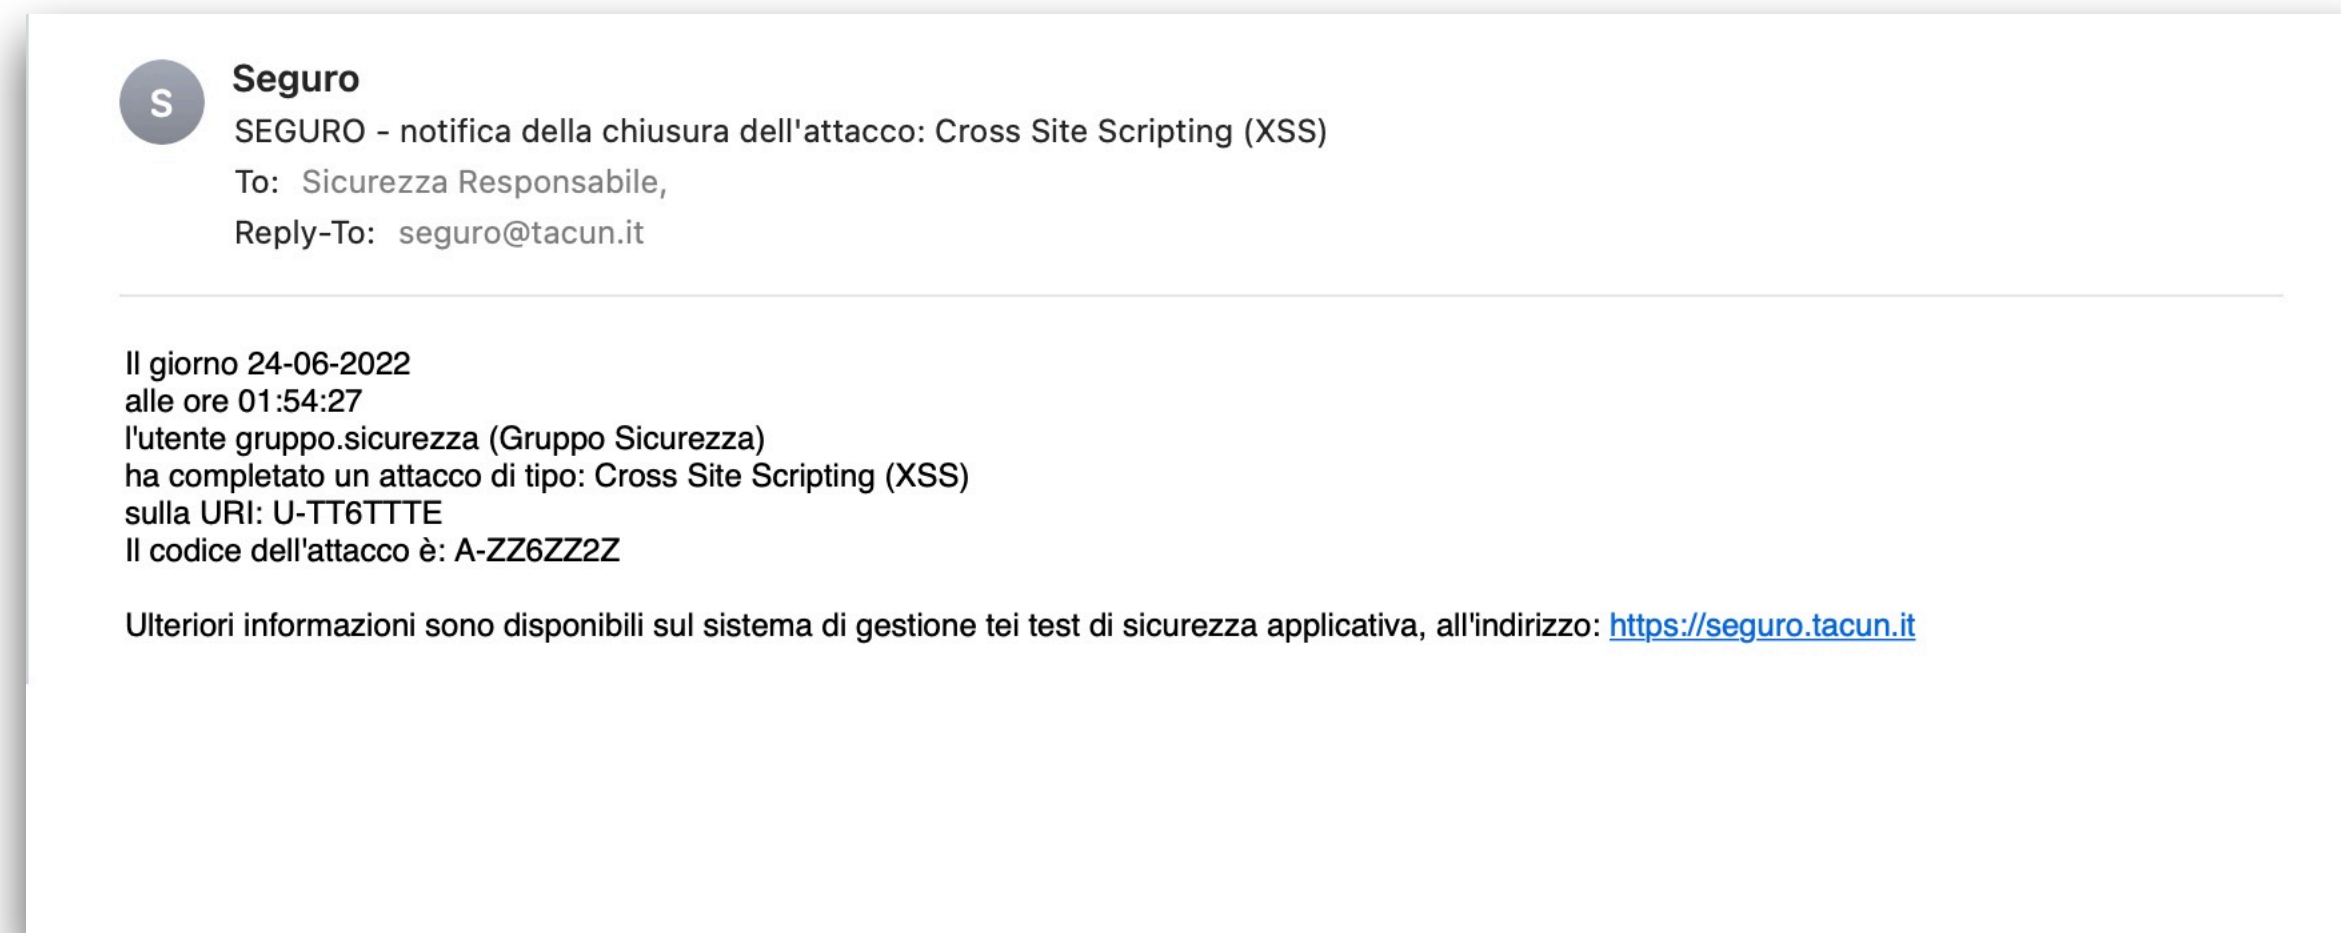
S
Seguro
SEGURO - notifica della chiusura dell'attacco: Cross Site Scripting (XSS)
To: Sicurezza Responsabile,
Reply-To: seguro@tacun.it

Il giorno 24-06-2022
alle ore 01:54:27
l'utente gruppo.sicurezza (Gruppo Sicurezza)
ha completato un attacco di tipo: Cross Site Scripting (XSS)
sulla URI: U-TT6TTTE
Il codice dell'attacco è: A-ZZ6ZZ2Z

Ulteriori informazioni sono disponibili sul sistema di gestione tei test di sicurezza applicativa, all'indirizzo: https://seguro.tacun.it